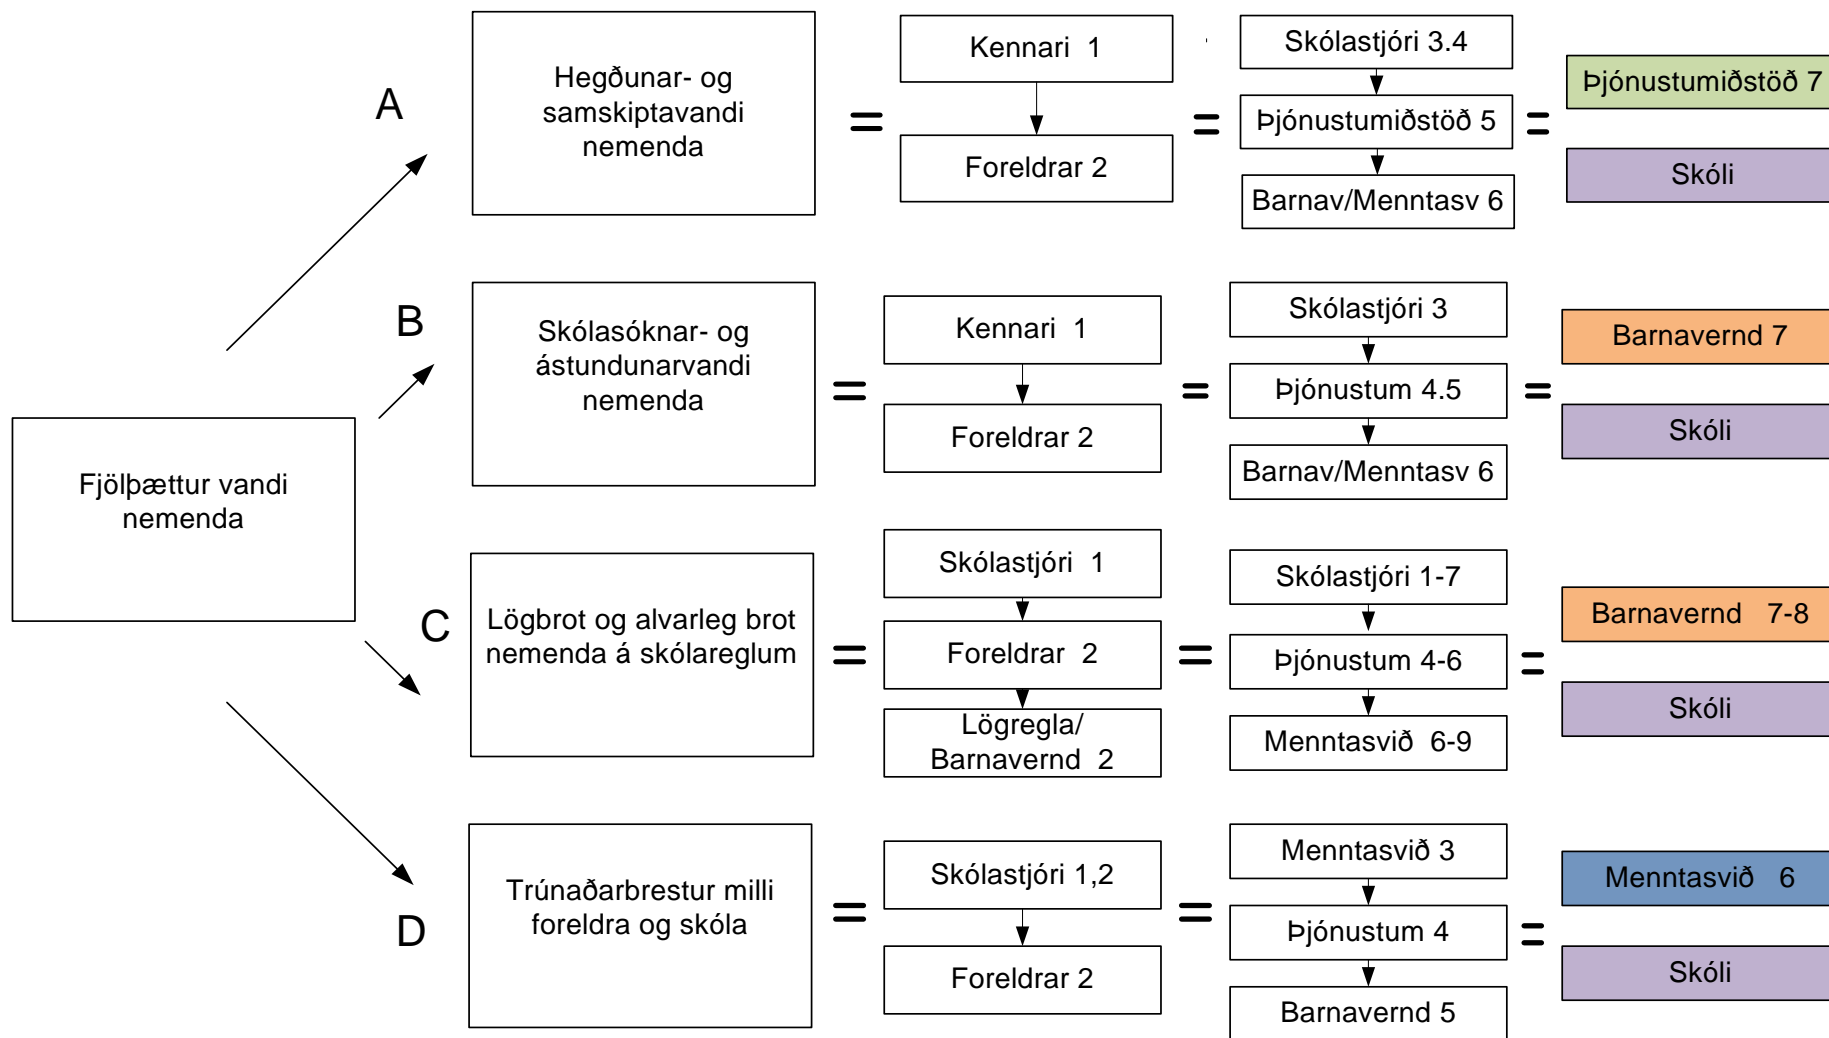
Fjölþættur vandi nemenda

A

Hegðunar- og samskiptavandi nemenda

=

Kennari 1

Foreldrar 2

=

Skólastjóri 3.4

Þjónustumiðstöð 5

Barnav/Menntasv 6

=

Þjónustumiðstöð 7

Skóli

B

Skólasóknar- og ástundunarvandi nemenda

=

Kennari 1

Foreldrar 2

=

Skólastjóri 3

Þjónustum 4.5

Barnav/Menntasv 6

=

Barnavernd 7

Skóli

C

Lögbrot og alvarleg brot nemenda á skólareglum

=

Skólastjóri 1

Foreldrar 2

Lögregla/ Barnavernd 2

=

Skólastjóri 1-7

Þjónustum 4-6

Menntasvið 6-9

=

Barnavernd 7-8

Skóli

D

Trúnaðarbrestur milli foreldra og skóla

=

Skólastjóri 1,2

Foreldrar 2

=

Menntasvið 3

Þjónustum 4

Barnavernd 5

=

Menntasvið 6

Skóli